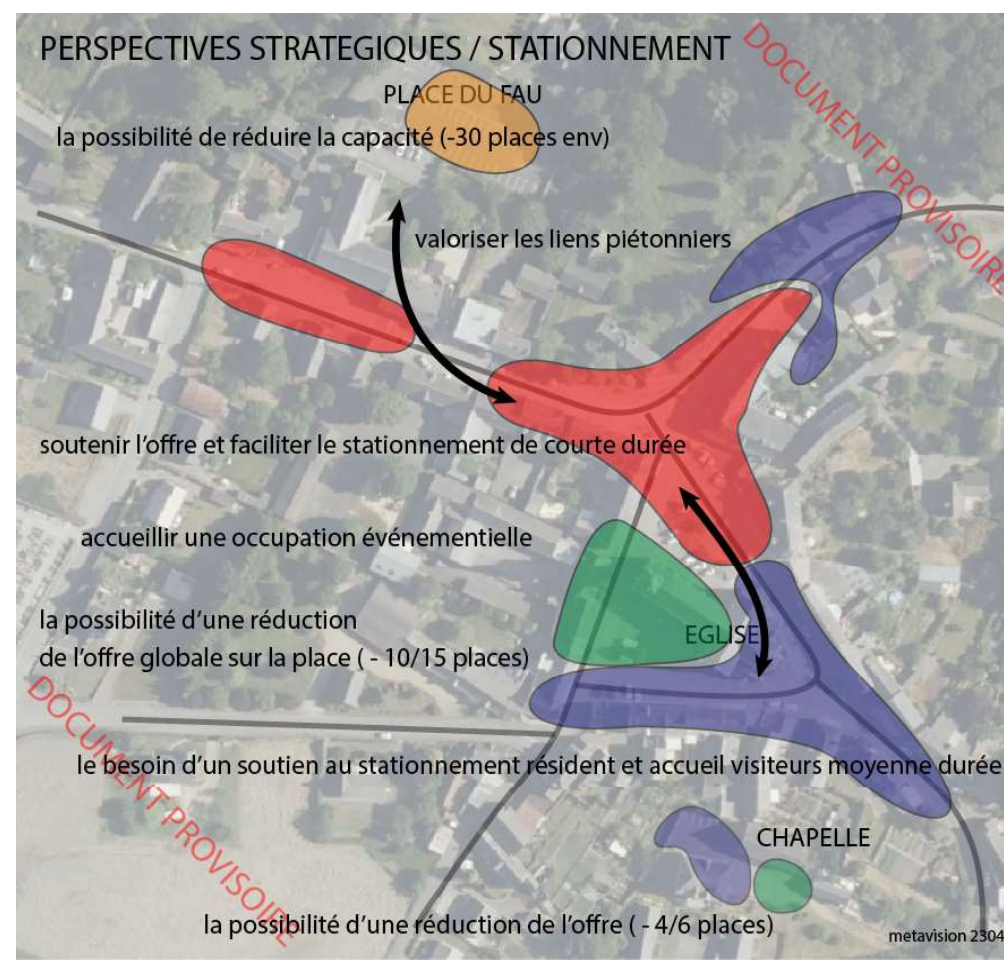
PERSPECTIVES STRATEGIQUES / STATIONNEMENT

DOCUMENT PROVISOIRE

PLACE DU FAU

la possibilité de réduire la capacité (-30 places env)

valoriser les liens piétonniers

soutenir l'offre et faciliter le stationnement de courte durée

accueillir une occupation événementielle

la possibilité d'une réduction de l'offre globale sur la place ( - 10/15 places)

EGLISE

DOCUMENT PROVISOIRE

le besoin d'un soutien au stationnement résident et accueil visiteurs moyenne durée

CHAPELLE

la possibilité d'une réduction de l'offre ( - 4/6 places)

metavision 2304